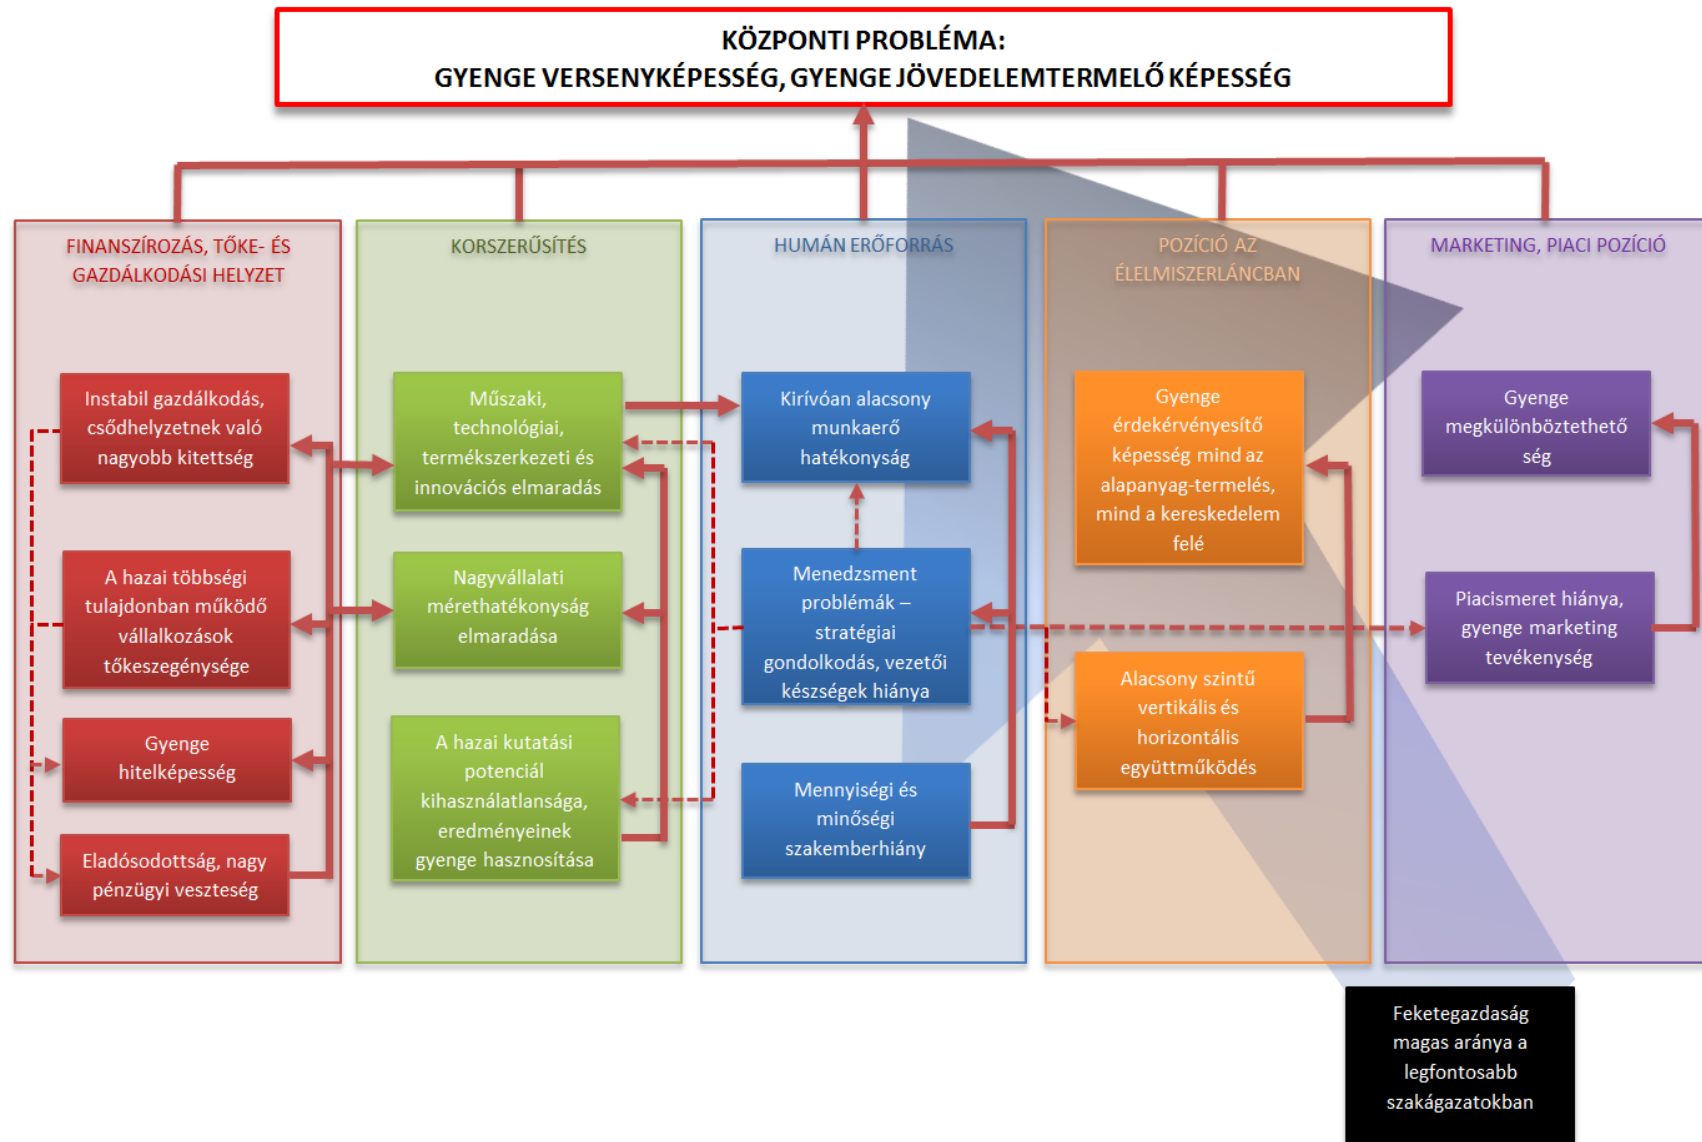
KÖZPONTI PROBLÉMA:
GYENGE VERSENYKÉPESSÉG, GYENGE JÖVEDELEMTERMELŐ KÉPESSÉG

FINANSZÍROZÁS, TŐKE- ÉS GAZDÁLKODÁSI HELYZET

Instabil gazdálkodás, csődhelyzetnek való nagyobb kitettség

A hazai többségi tulajdonban működő vállalkozások tőkeszegénysége

Gyenge hitelképesség

Eladósodottság, nagy pénzügyi veszteség

KORSZERŰSÍTÉS

Műszaki, technológiai, termékszerkezeti és innovációs elmaradás

Nagyvállalati mérethatékonyság elmaradása

A hazai kutatási potenciál kihasználatlansága, eredményeinek gyenge hasznosítása

HUMÁN ERŐFORRÁS

Kirívóan alacsony munkaerő hatékonyság

Menedzsment problémák – stratégiai gondolkodás, vezetői készségek hiánya

Mennyiségi és minőségi szakemberhiány

POZÍCIÓ AZ ÉLELMISZERLÁNCBAN

Gyenge érdekérvényesítő képesség mind az alapanyag-termelés, mind a kereskedelem felé

Alacsony szintű vertikális és horizontális együttműködés

MARKETING, PIACI POZÍCIÓ

Gyenge megkülönböztethető ség

Piacismeret hiánya, gyenge marketing tevékenység

Feketegazdaság magas aránya a legfontosabb szakágazatokban